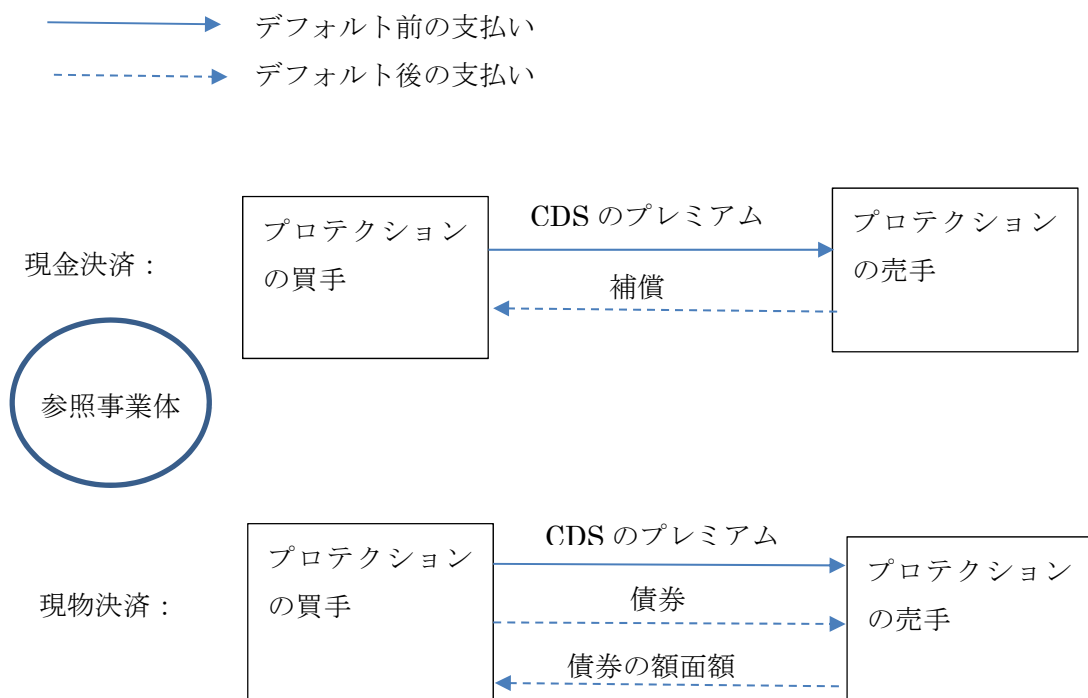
デフォルト前の支払い

デフォルト後の支払い

現金決済：

プロテクションの買手

CDS のプレミアム

補償

プロテクションの売手

参照事業体

現物決済：

プロテクションの買手

CDS のプレミアム

債券

債券の額面額

プロテクションの売手